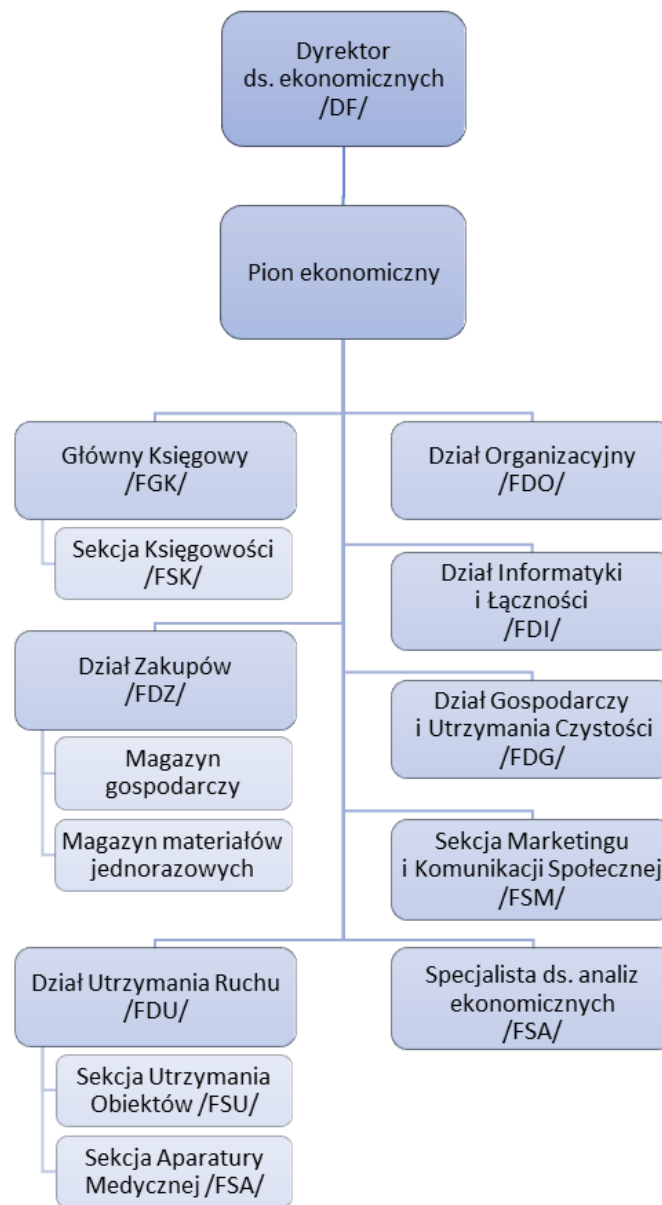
Dyrektor ds. ekonomicznych /DF/

Pion ekonomiczny

Główny Księgowy /FGK/

Sekcja Księgowości /FSK/

Dział Zakupów /FDZ/

Magazyn gospodarczy

Magazyn materiałów jednorazowych

Dział Utrzymania Ruchu /FDU/

Sekcja Utrzymania Obiektów /FSU/

Sekcja Aparatury Medycznej /FSA/

Dział Organizacyjny /FDO/

Dział Informatyki i Łączności /FDI/

Dział Gospodarczy i Utrzymania Czystości /FDG/

Sekcja Marketingu i Komunikacji Społecznej /FSM/

Specjalista ds. analiz ekonomicznych /FSA/